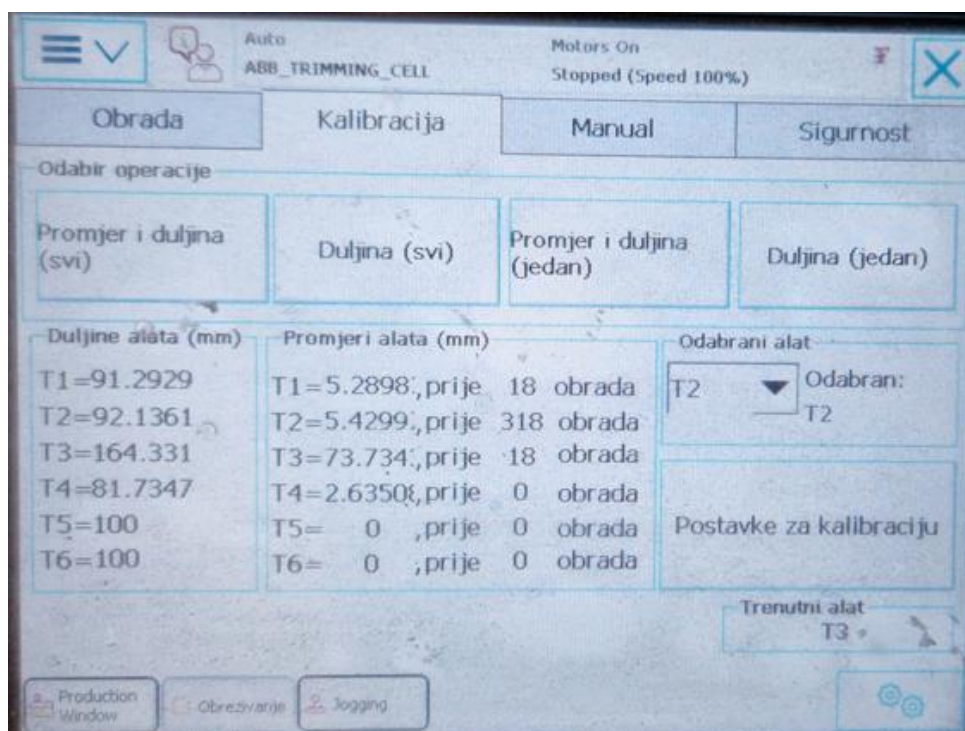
Auto
ABB_TRIMMING_CELL

Motors On
Stopped (Speed 100%)

Obrada | Kalibracija | Manual | Sigurnost

Odabir operacije

Promjer i duljina (svi)

Duljina (svi)

Promjer i duljina (jedan)

Duljina (jedan)

Duljine alata (mm)
T1=91.2929
T2=92.1361
T3=164.331
T4=81.7347
T5=100
T6=100

Promjeri alata (mm)
T1=5.2898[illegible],prije 18 obrada
T2=5.4299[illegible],prije 318 obrada
T3=73.734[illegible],prije 18 obrada
T4=2.6350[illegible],prije 0 obrada
T5= 0 ,prije 0 obrada
T6= 0 ,prije 0 obrada

Odabrani alat
T2
Odabran:
T2

Postavke za kalibraciju

Trenutni alat
T3

Production Window
Obrezivanje
Jogging